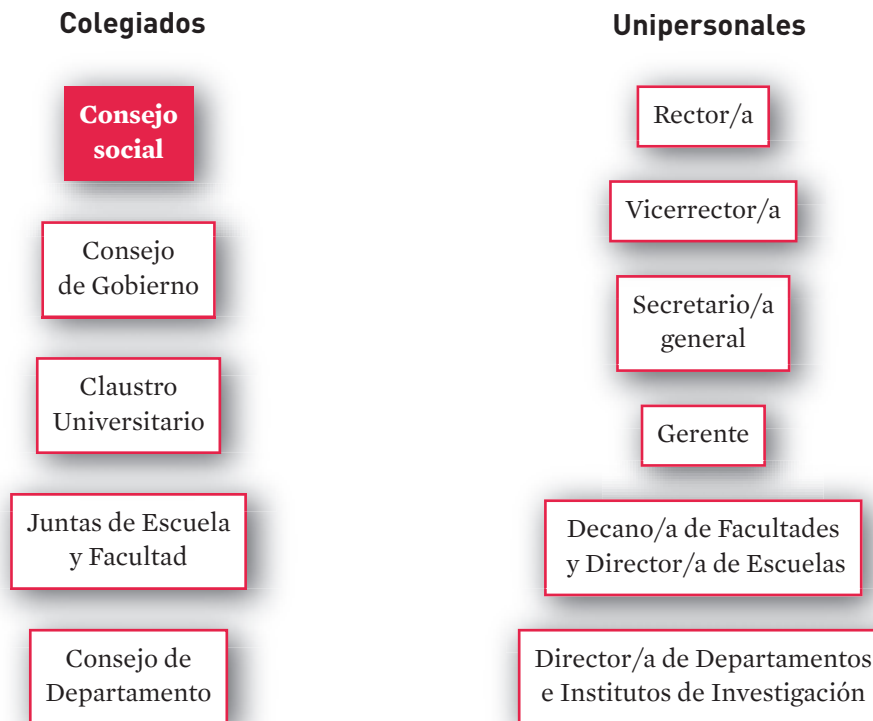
Colegiados

Consejo social

Consejo de Gobierno

Claustro Universitario

Juntas de Escuela y Facultad

Consejo de Departamento

Unipersonales

Rector/a

Vicerrector/a

Secretario/a general

Gerente

Decano/a de Facultades y Director/a de Escuelas

Director/a de Departamentos e Institutos de Investigación